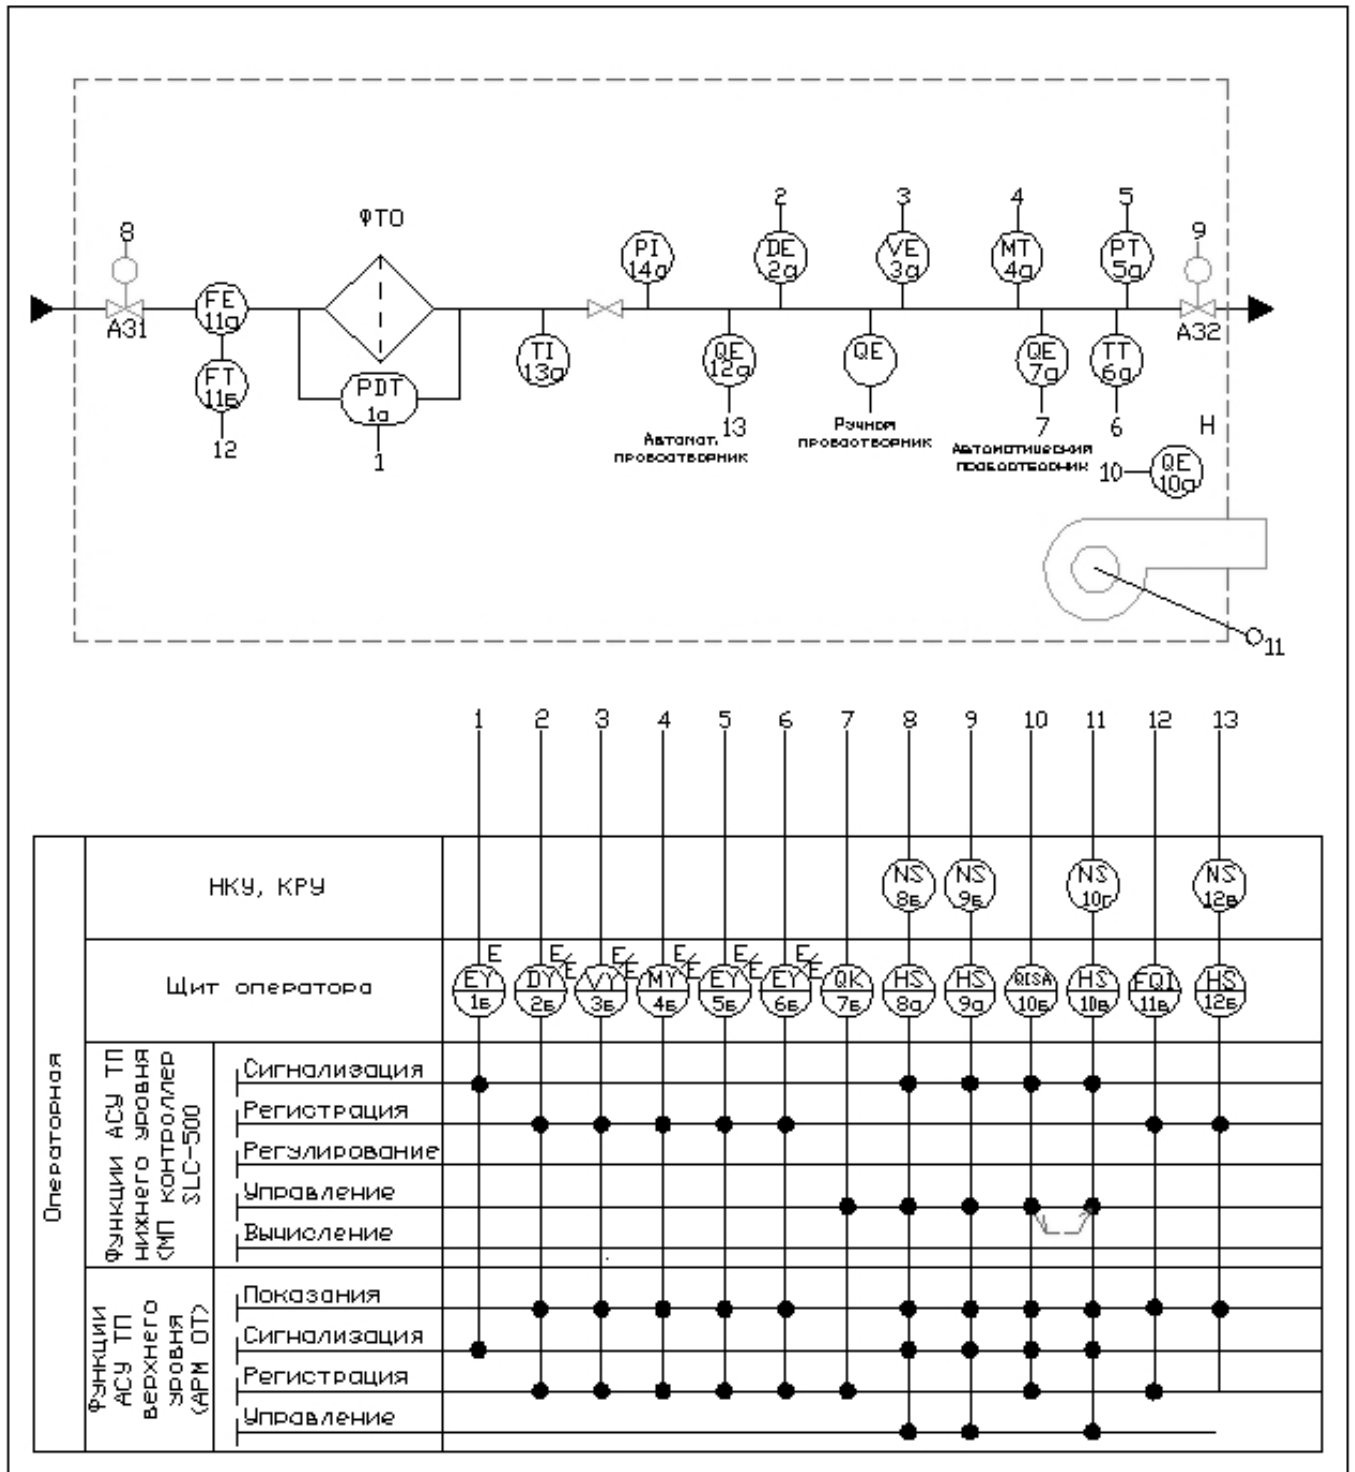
ФТО

8
А31
FE 11а
FT 11б
12
PDT 1а
1
TI 13а
PI 14а
2
DE 2а
QE 12а
13
Автомат. пробоотборник
3
VE 3а
QE
Ручной пробоотборник
4
MT 4а
QE 7а
7
Автоматический пробоотборник
5
PT 5а
TT 6а
6
9
А32
Н
10
QE 10а
11

1 2 3 4 5 6 7 8 9 10 11 12 13

| Операторная | НКУ, КРУ | | NS 8б | NS 9б | NS 10г | NS 12в |
|---|---|---|---|---|---|---|
| | Щит оператора | | E EY 1б, E DY 2б, E VY 3б, E MY 4б, E EY 5б, E EY 6б, QK 7б, HS 8а, HS 9а, QISA 10б, HS 10в, FQI 11в, HS 12б | | | |
| | Функции АСУ ТП нижнего уровня (МП контроллер SLC-500) | Сигнализация | | | | |
| | | Регистрация | | | | |
| | | Регулирование | | | | |
| | | Управление | | | | |
| | | Вычисление | | | | |
| | Функции АСУ ТП верхнего уровня (АРМ ОТ) | Показания | | | | |
| | | Сигнализация | | | | |
| | | Регистрация | | | | |
| | | Управление | | | | |